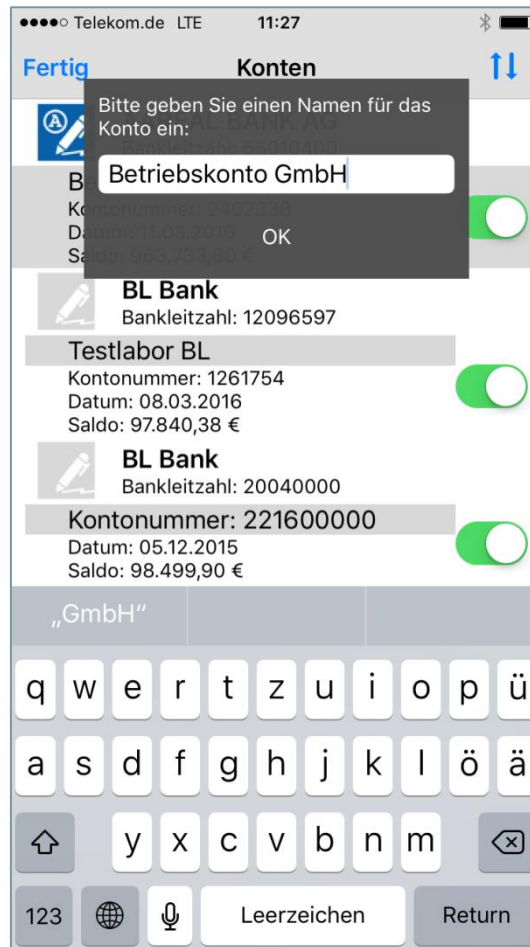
●●●●○ Telekom.de LTE 11:27

Fertig Konten

Bitte geben Sie einen Namen für das Konto ein:

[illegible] BANK AG
Bankleitzahl: 55010400

Betriebskonto GmbH

OK

Be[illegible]
Kontonummer: 2482338
Datum: 11.03.2016
Saldo: 983.733,80 €

BL Bank
Bankleitzahl: 12096597

Testlabor BL
Kontonummer: 1261754
Datum: 08.03.2016
Saldo: 97.840,38 €

BL Bank
Bankleitzahl: 20040000

Kontonummer: 221600000
Datum: 05.12.2015
Saldo: 98.499,90 €

„GmbH"

q w e r t z u i o p ü
a s d f g h j k l ö ä
y x c v b n m
123 Leerzeichen Return